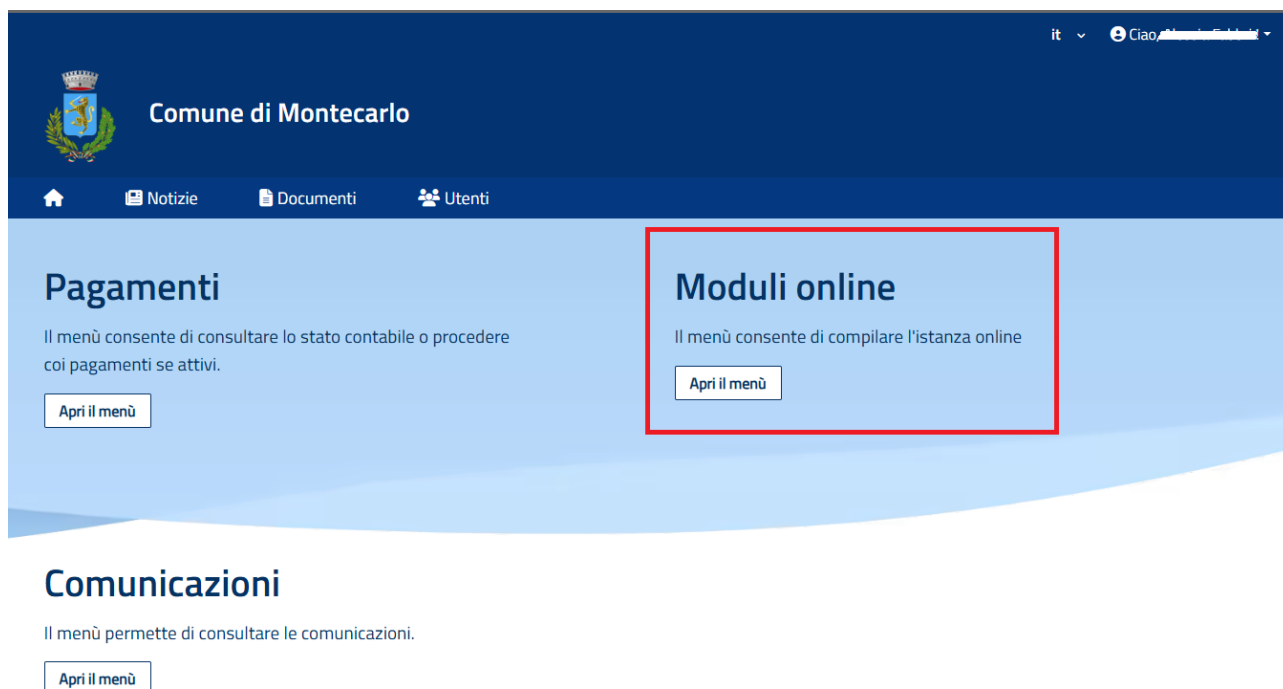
it Ciao, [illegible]

Comune di Montecarlo

Notizie Documenti Utenti

Pagamenti

Il menù consente di consultare lo stato contabile o procedere coi pagamenti se attivi.

Apri il menù

Moduli online

Il menù consente di compilare l'istanza online

Apri il menù

Comunicazioni

Il menù permette di consultare le comunicazioni.

Apri il menù